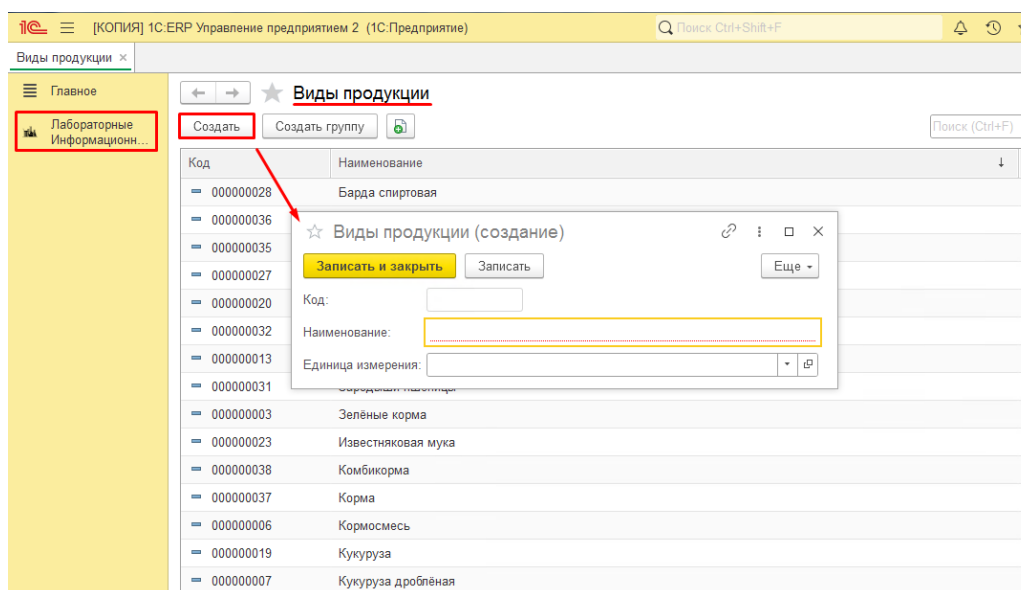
1С [КОПИЯ] 1С:ERP Управление предприятием 2 (1С:Предприятие)
Поиск Ctrl+Shift+F

Виды продукции ×

Главное
Лабораторные Информационн...

Виды продукции
Создать
Создать группу
Поиск (Ctrl+F)

| Код | Наименование |
|---|---|
| 000000028 | Барда спиртовая |
| 000000036 | |
| 000000035 | |
| 000000027 | |
| 000000020 | |
| 000000032 | |
| 000000013 | |
| 000000031 | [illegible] |
| 000000003 | Зелёные корма |
| 000000023 | Известняковая мука |
| 000000038 | Комбикорма |
| 000000037 | Корма |
| 000000006 | Кормосмесь |
| 000000019 | Кукуруза |
| 000000007 | Кукуруза дроблёная |

Виды продукции (создание)
Записать и закрыть
Записать
Еще
Код:
Наименование:
Единица измерения: